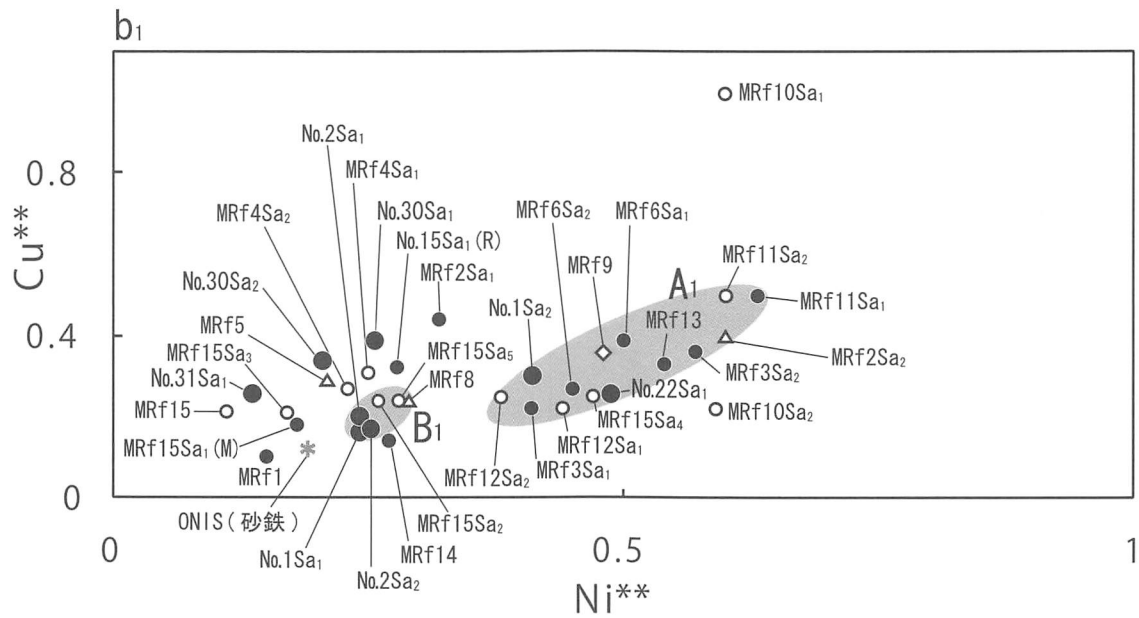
$b_1$

Cu**

0.8

0.4

0

0

0.5

1

Ni**

$MRf10Sa_1$

$No.2Sa_1$

$MRf4Sa_1$

$No.30Sa_1$

$No.15Sa_1$(R)

$MRf4Sa_2$

$MRf6Sa_2$

$MRf6Sa_1$

$MRf11Sa_2$

$MRf2Sa_1$

$No.30Sa_2$

MRf9

$A_1$

$MRf11Sa_1$

$No.1Sa_2$

MRf5

MRf13

$MRf15Sa_3$

$MRf15Sa_5$

$MRf2Sa_2$

$No.31Sa_1$

MRf8

$MRf3Sa_2$

$No.22Sa_1$

MRf15

$B_1$

$MRf15Sa_4$

$MRf10Sa_2$

$MRf15Sa_1$(M)

$MRf12Sa_1$

MRf1

$MRf12Sa_2$

$MRf3Sa_1$

ONIS(砂鉄)

$MRf15Sa_2$

$No.1Sa_1$

MRf14

$No.2Sa_2$